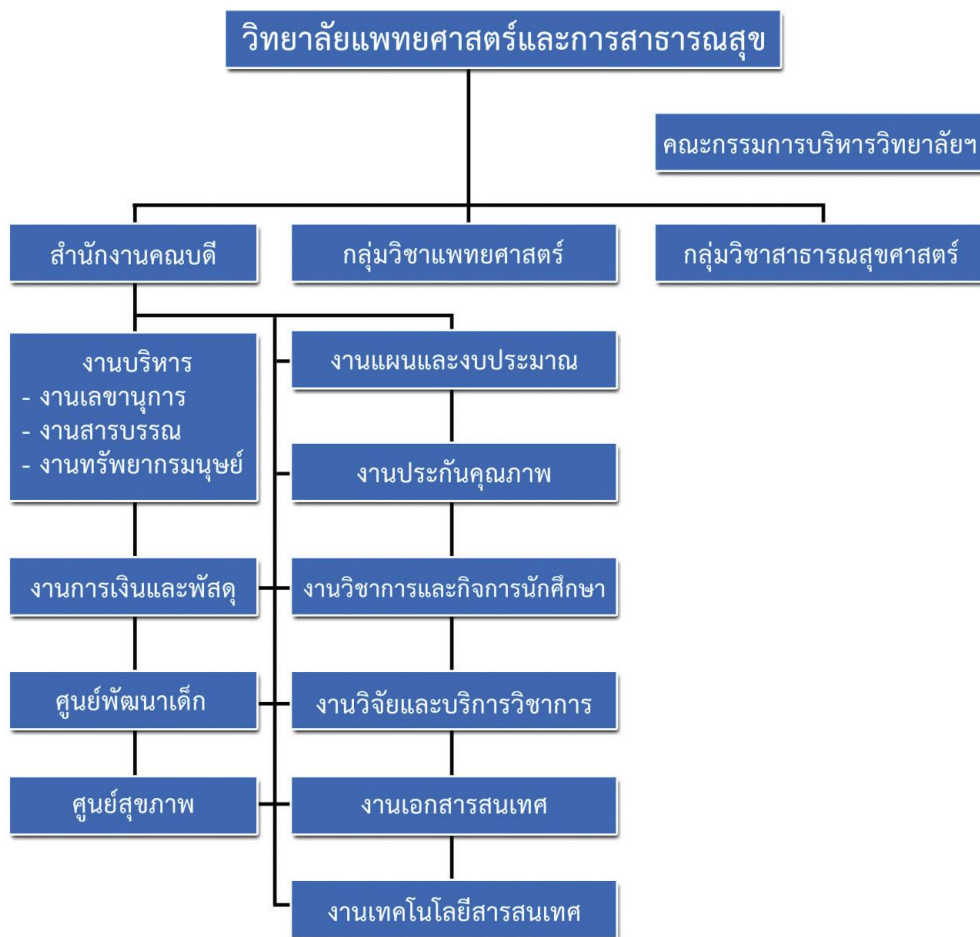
วิทยาลัยแพทยศาสตร์และการสาธารณสุข

คณะกรรมการบริหารวิทยาลัยฯ

สำนักงานคณบดี

กลุ่มวิชาแพทยศาสตร์

กลุ่มวิชาสาธารณสุขศาสตร์

งานบริหาร
- งานเลขานุการ
- งานสารบรรณ
- งานทรัพยากรมนุษย์

งานการเงินและพัสดุ

ศูนย์พัฒนาเด็ก

ศูนย์สุขภาพ

งานแผนและงบประมาณ

งานประกันคุณภาพ

งานวิชาการและกิจการนักศึกษา

งานวิจัยและบริการวิชาการ

งานเอกสารสนเทศ

งานเทคโนโลยีสารสนเทศ